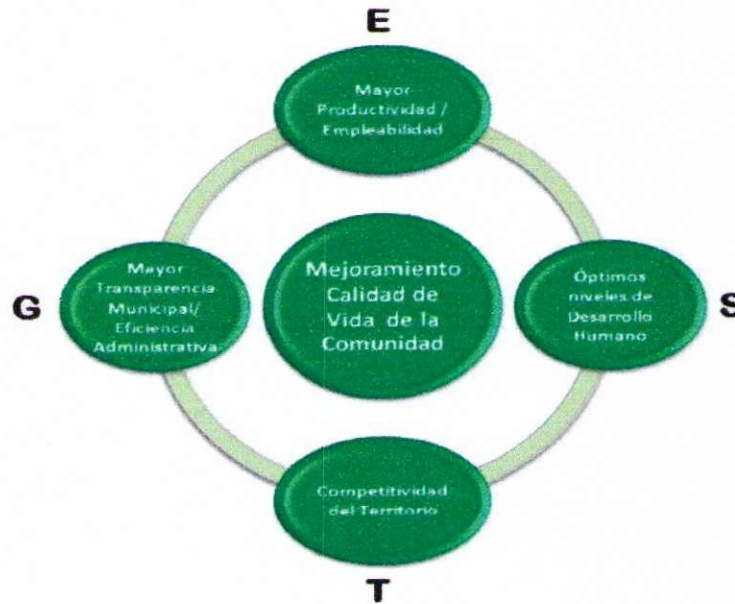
E

Mayor Productividad / Empleabilidad

G

Mayor Transparencia Municipal/ Eficiencia Administrativa

Mejoramiento Calidad de Vida de la Comunidad

Óptimos niveles de Desarrollo Humano

S

Competitividad del Territorio

T